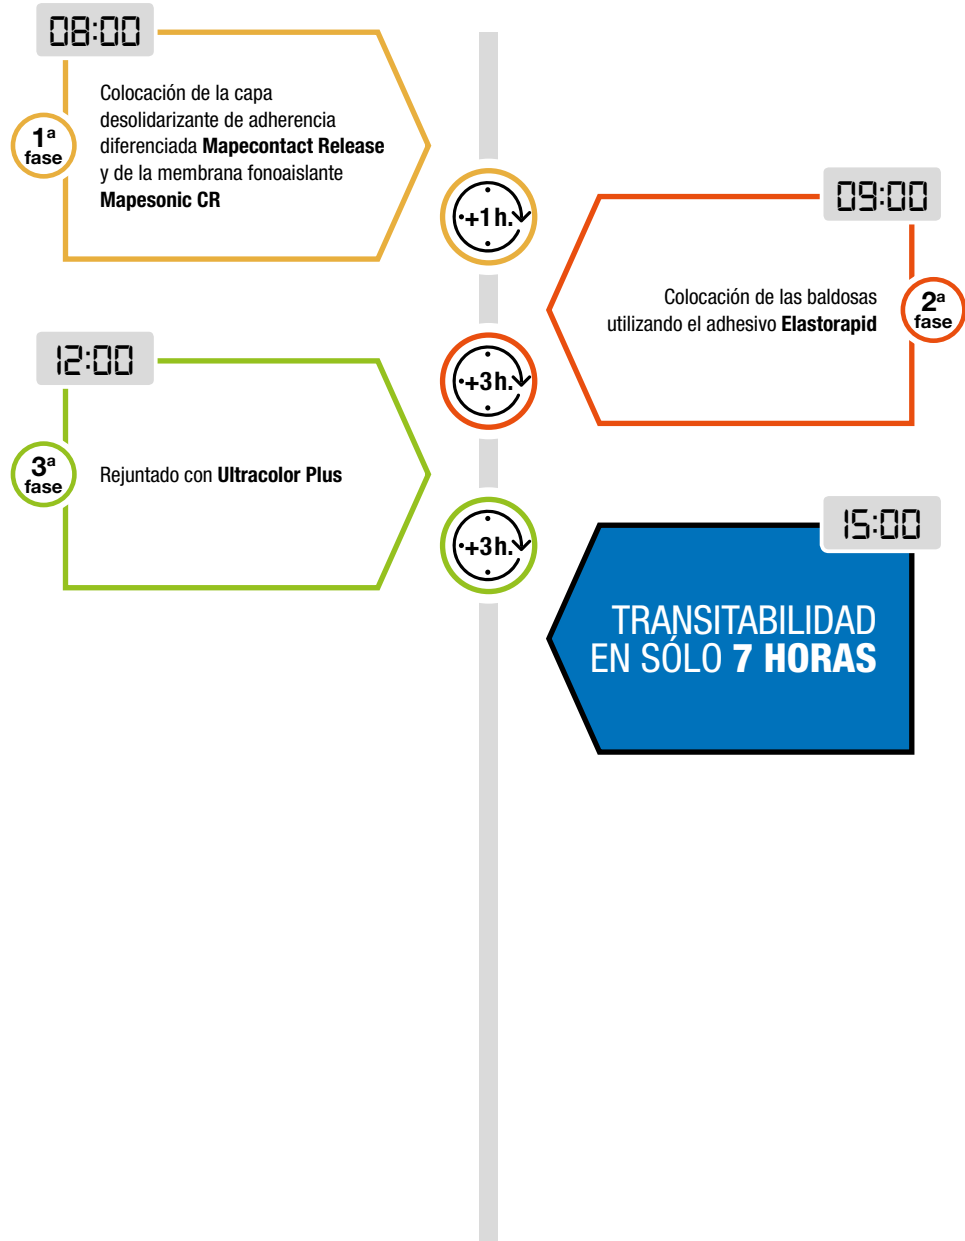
08:00

1ª fase

Colocación de la capa desolidarizante de adherencia diferenciada **Mapecontact Release** y de la membrana fonoaislante **Mapesonic CR**

+1 h.

09:00

2ª fase

Colocación de las baldosas utilizando el adhesivo **Elastorapid**

12:00

+3 h.

3ª fase

Rejuntado con **Ultracolor Plus**

+3 h.

15:00

TRANSITABILIDAD EN SÓLO **7 HORAS**